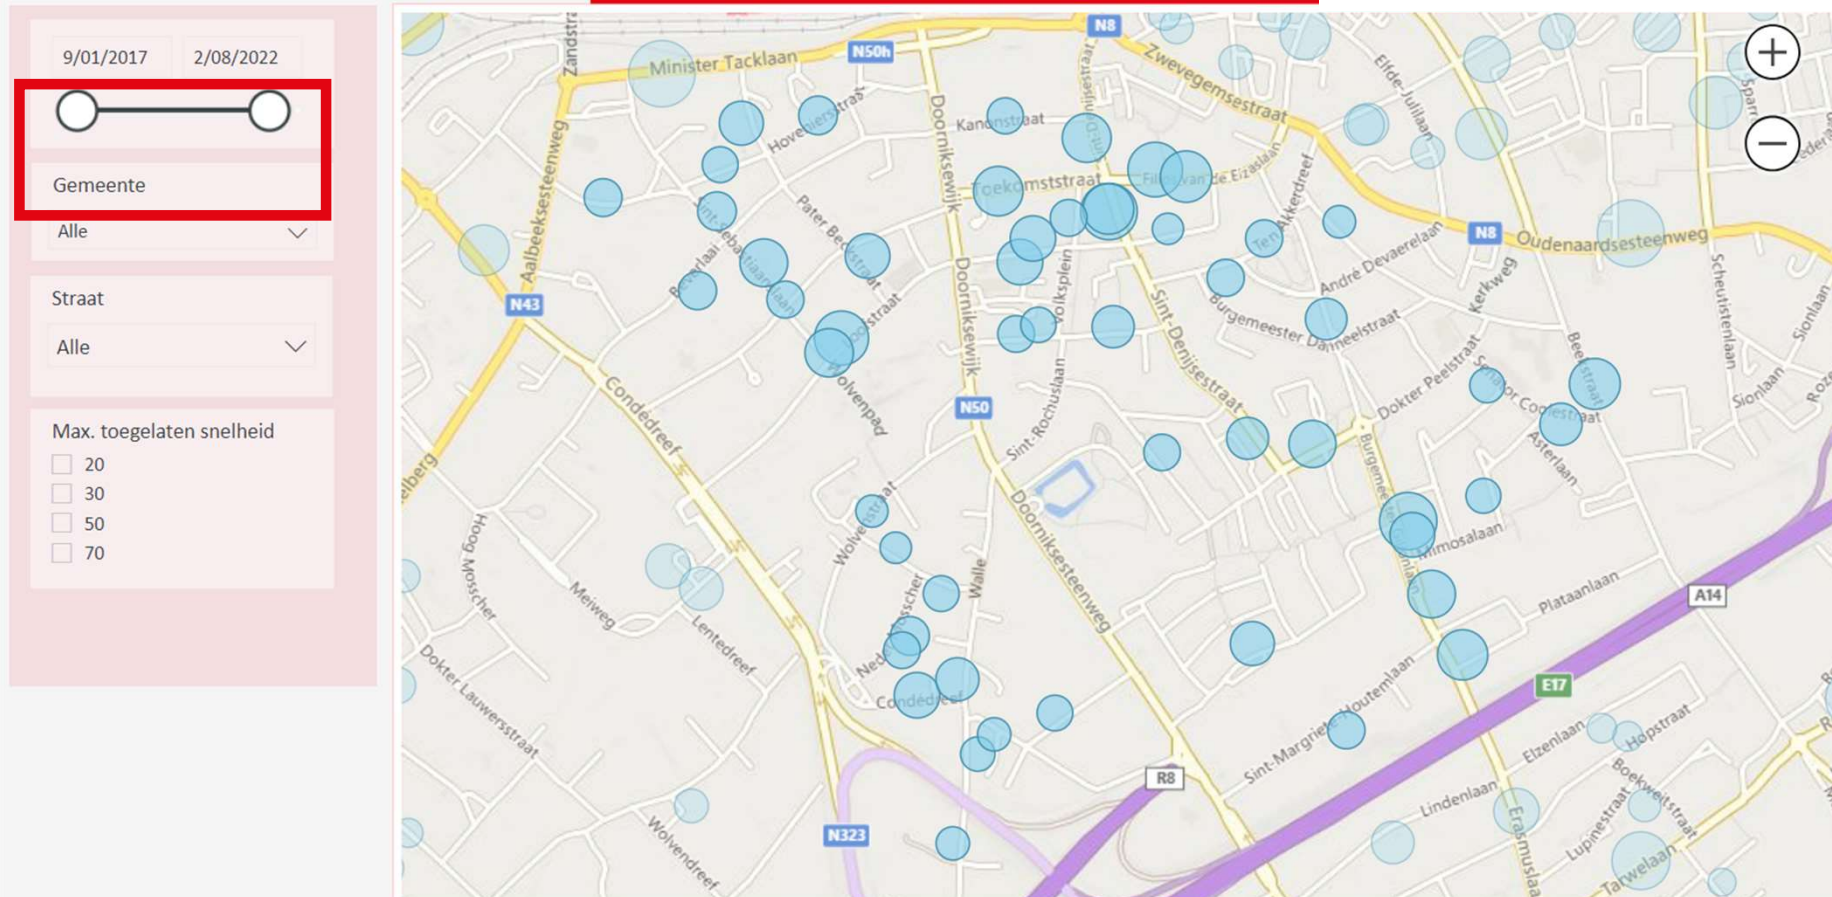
9/01/2017
2/08/2022

Gemeente
Alle

Straat
Alle

Max. toegelaten snelheid
20
30
50
70

N8
N50h
Minister Tacklaan
Zandstr
Zwevegemsestraat
Elfde-Julilaan
Kanonstraat
Hovenierstraat
Doorniksewijk
Toekomststraat
Filips van de Elzaslaan
Aalbeeksesteenweg
Sint-Sebastiaanlaan
Pater Bevstraat
Ten Akkerdreef
N8
Oudenaardsesteenweg
Beverlaai
Volksplein
André Devaerelaan
Kerkweg
Schouteltlaan
Sionlaan
N43
Burgemeester Danneelstraat
Doorniksewijk
Sint-Denijsestraat
Dokter Peelstraat
Beekstraat
Condedreef
Holvenpad
N50
Sint-Rochuslaan
Senator Coorestraat
Asterlaan
Doorniksesteenweg
Wolvestraat
Hoog Moscher
Meiweg
Lentedreef
Walle
Mimosalaan
Plataanlaan
A14
Dokter Lauwersstraat
Condedreef
E17
Sint-Margriete-Houtemlaan
Elzenlaan
Hopstraat
R8
Lindenlaan
Boekweitstraat
Erasmuslaan
N323
Wolvendreef
Lupinestraat
Tarwelaan